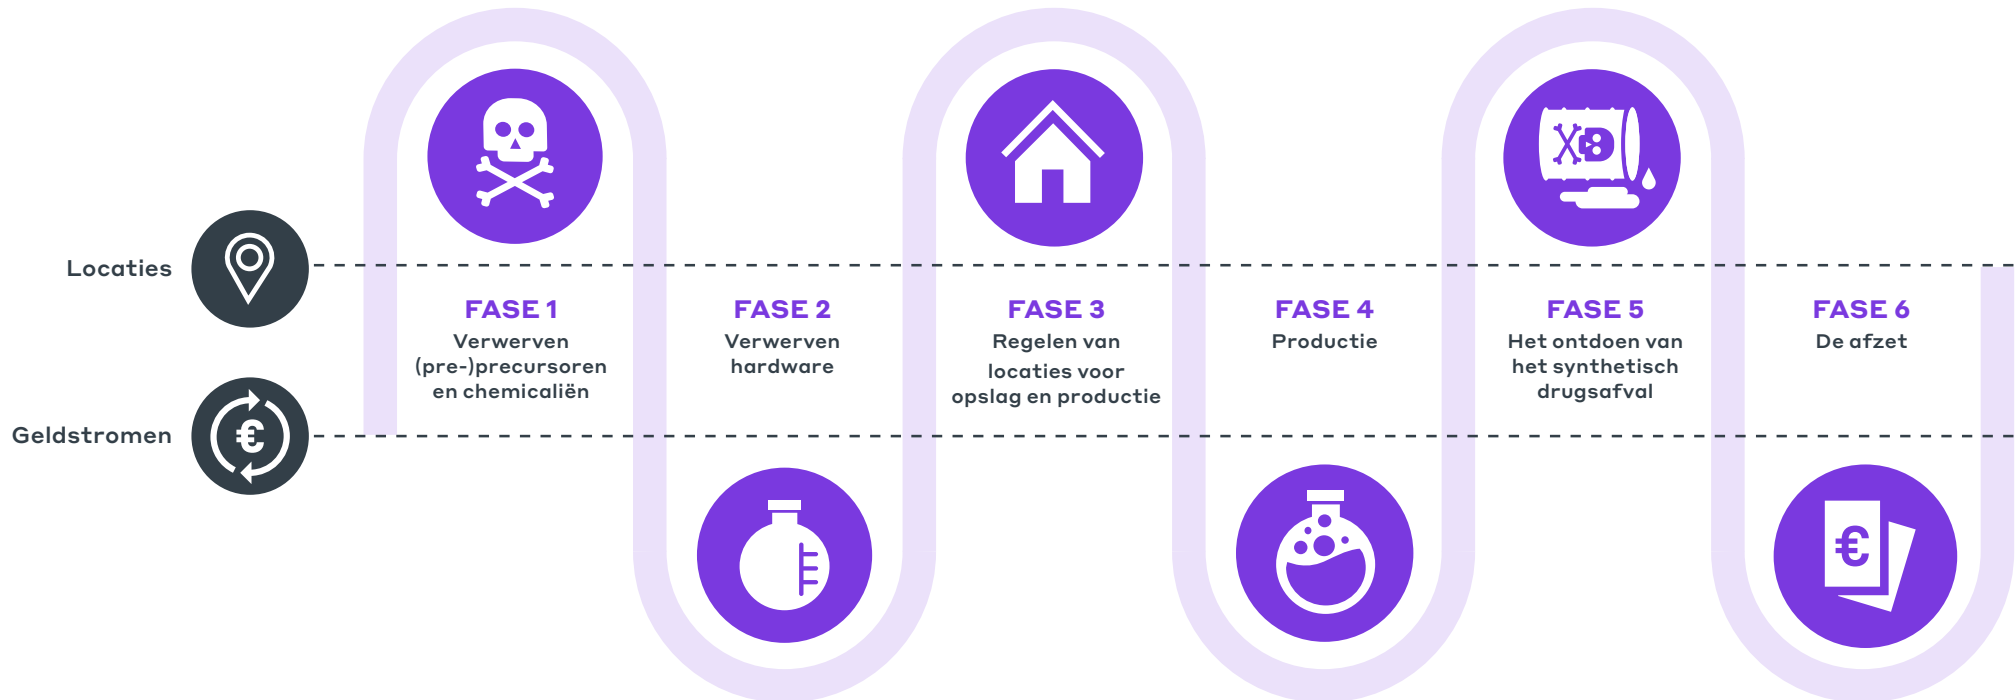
Locaties

Geldstromen

FASE 1
Verwerven (pre-)precursoren en chemicaliën

FASE 2
Verwerven hardware

FASE 3
Regelen van locaties voor opslag en productie

FASE 4
Productie

FASE 5
Het ontdoen van het synthetisch drugsafval

FASE 6
De afzet